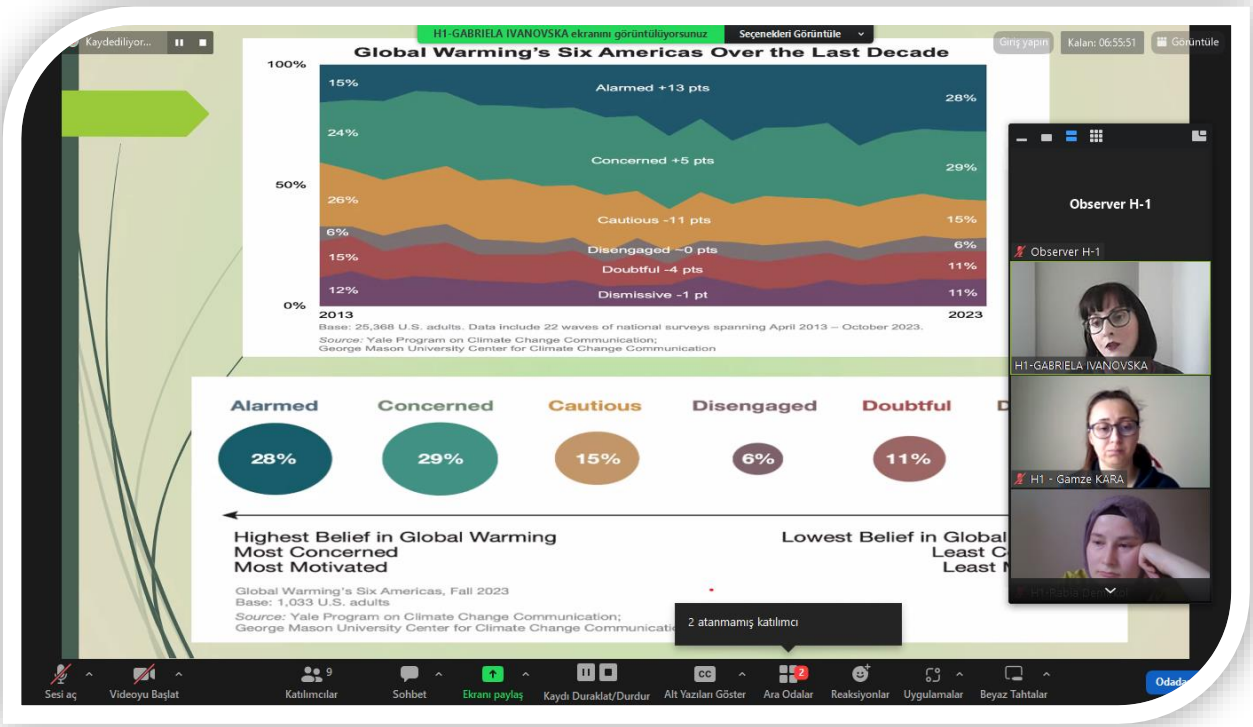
H1-GABRIELA IVANOVSKA ekranını görüntülüyorsunuz Seçenekleri Görüntüle

Kaydediliyor...

Giriş yapın Kalan: 06:55:51 Görüntüle

Global Warming's Six Americas Over the Last Decade

100%
50%
0%

15%
24%
26%
6%
15%
12%

Alarmed +13 pts
Concerned +5 pts
Cautious -11 pts
Disengaged ~0 pts
Doubtful -4 pts
Dismissive -1 pt

28%
29%
15%
6%
11%
11%

2013
2023

Base: 25,368 U.S. adults. Data include 22 waves of national surveys spanning April 2013 – October 2023.
Source: Yale Program on Climate Change Communication; George Mason University Center for Climate Change Communication

| Alarmed | Concerned | Cautious | Disengaged | Doubtful | D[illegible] |
|---|---|---|---|---|---|
| 28% | 29% | 15% | 6% | 11% | |

Highest Belief in Global Warming
Most Concerned
Most Motivated

Lowest Belief in Global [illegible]
Least C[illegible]
Least M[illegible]

Global Warming's Six Americas, Fall 2023
Base: 1,033 U.S. adults
Source: Yale Program on Climate Change Communication; George Mason University Center for Climate Change Communicatio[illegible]

Observer H-1
Observer H-1
H1-GABRIELA IVANOVSKA
H1 - Gamze KARA
H1-Rabia Demir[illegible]

2 atanmamış katılımcı

Sesi aç Videoyu Başlat 9 Katılımcılar Sohbet Ekranı paylaş Kaydı Duraklat/Durdur CC Alt Yazıları Göster 2 Ara Odalar Reaksiyonlar Uygulamalar Beyaz Tahtalar Odada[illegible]